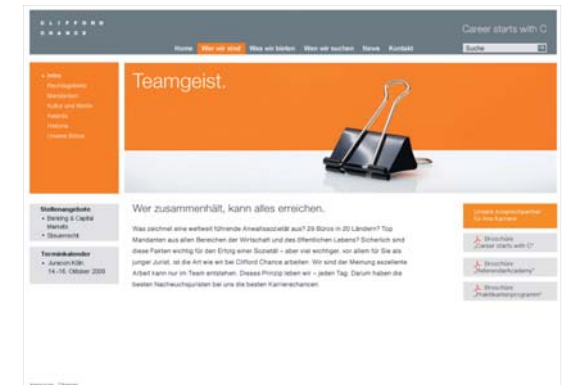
C L I F F O R D
C H A N C E

Career starts with C

Home Wer wir sind Was wir bieten Wen wir suchen News Kontakt

Suche

• Intro
Rechtsgebiete
Mandanten
Kultur und Werte
Awards
Historie
Unsere Büros

Teamgeist.

Stellenangebote
• Banking & Capital Markets
• Steuerrecht

Terminkalender
• Juracon Köln 14.-16. Oktober 2009

Wer zusammenhält, kann alles erreichen.

Was zeichnet eine weltweit führende Anwaltssozietät aus? 29 Büros in 20 Ländern? Top Mandanten aus allen Bereichen der Wirtschaft und des öffentlichen Lebens? Sicherlich sind diese Fakten wichtig für den Erfolg einer Sozietät – aber viel wichtiger, vor allem für Sie als junger Jurist, ist die Art wie wir bei Clifford Chance arbeiten: Wir sind der Meinung exzellente Arbeit kann nur im Team entstehen. Dieses Prinzip leben wir – jeden Tag. Darum haben die besten Nachwuchsjuristen bei uns die besten Karrierechancen.

Unsere Ansprechpartner für Ihre Karriere

Broschüre „Career starts with C"

Broschüre „ReferendarAcademy"

Broschüre „Praktikantenprogramm"

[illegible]